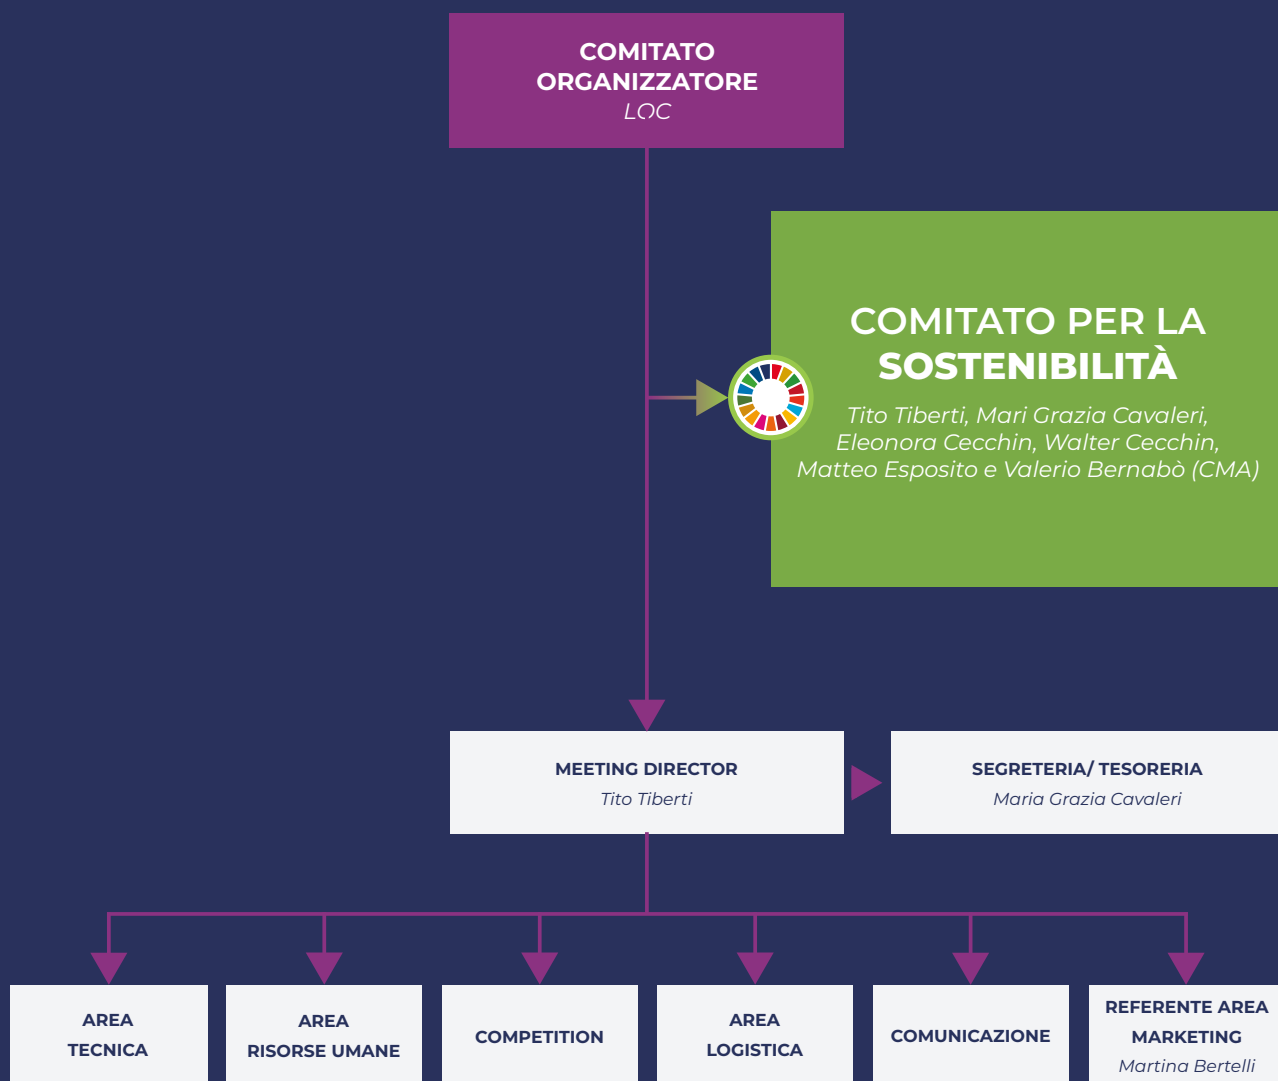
COMITATO ORGANIZZATORE
LOC

COMITATO PER LA SOSTENIBILITÀ
Tito Tiberti, Mari Grazia Cavaleri, Eleonora Cecchin, Walter Cecchin, Matteo Esposito e Valerio Bernabò (CMA)

MEETING DIRECTOR
Tito Tiberti

SEGRETERIA/ TESORERIA
Maria Grazia Cavaleri

AREA TECNICA

AREA RISORSE UMANE

COMPETITION

AREA LOGISTICA

COMUNICAZIONE

REFERENTE AREA MARKETING
Martina Bertelli